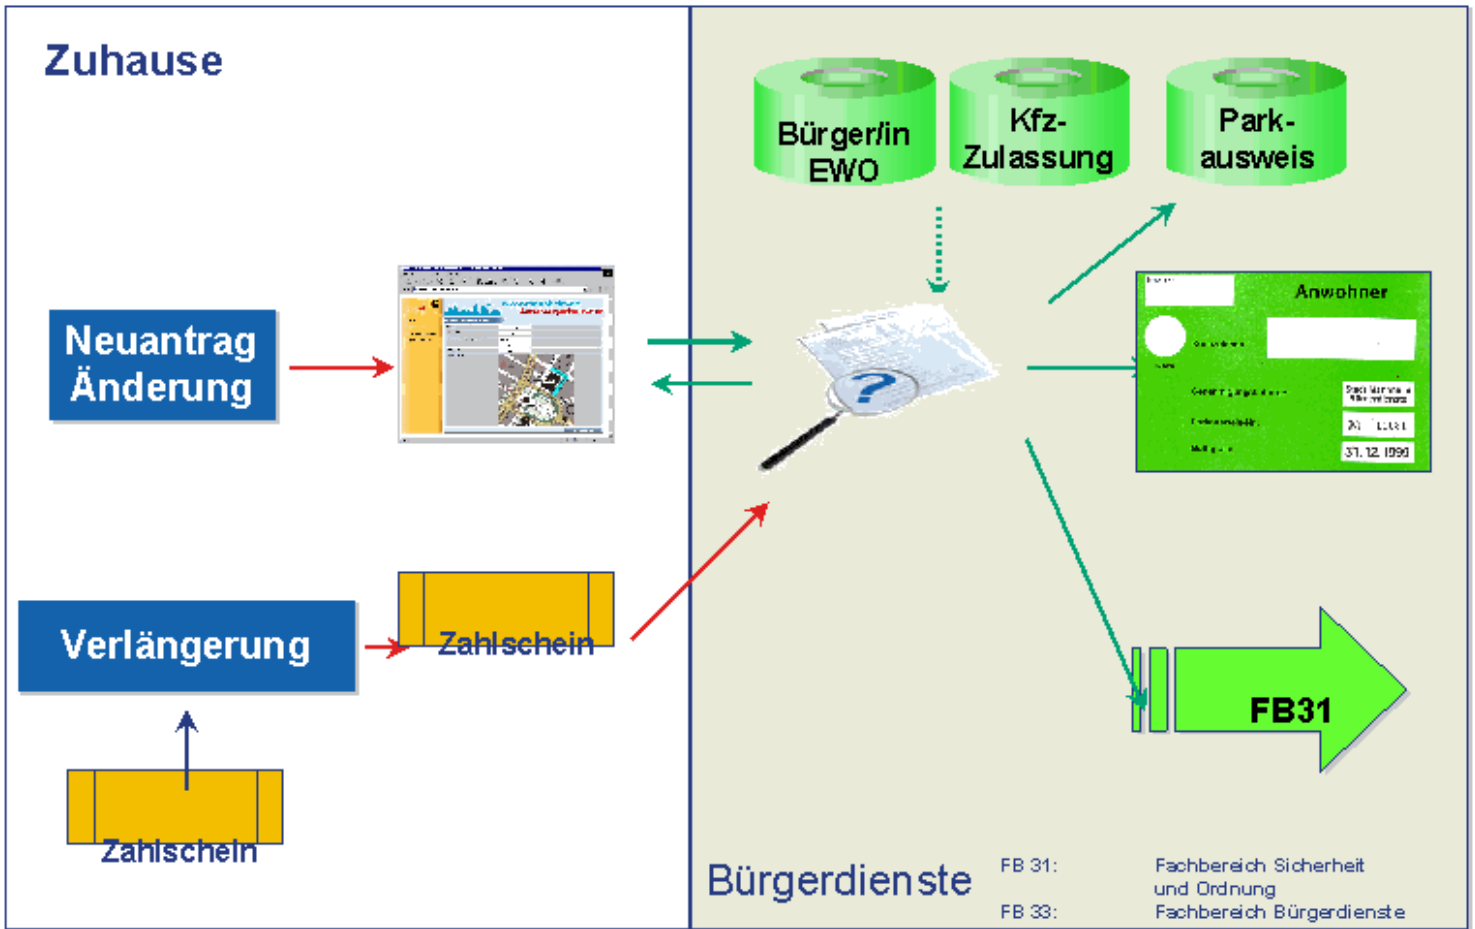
Zuhause

Neuantrag
Änderung

Verlängerung

Zahlschein

Zahlschein

Bürger/in
EWO

Kfz-
Zulassung

Park-
ausweis

Anwohner

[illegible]

31.12.1999

FB31

Bürgerdienste

| FB 31: | Fachbereich Sicherheit und Ordnung |
|---|---|
| FB 33: | Fachbereich Bürgerdienste |